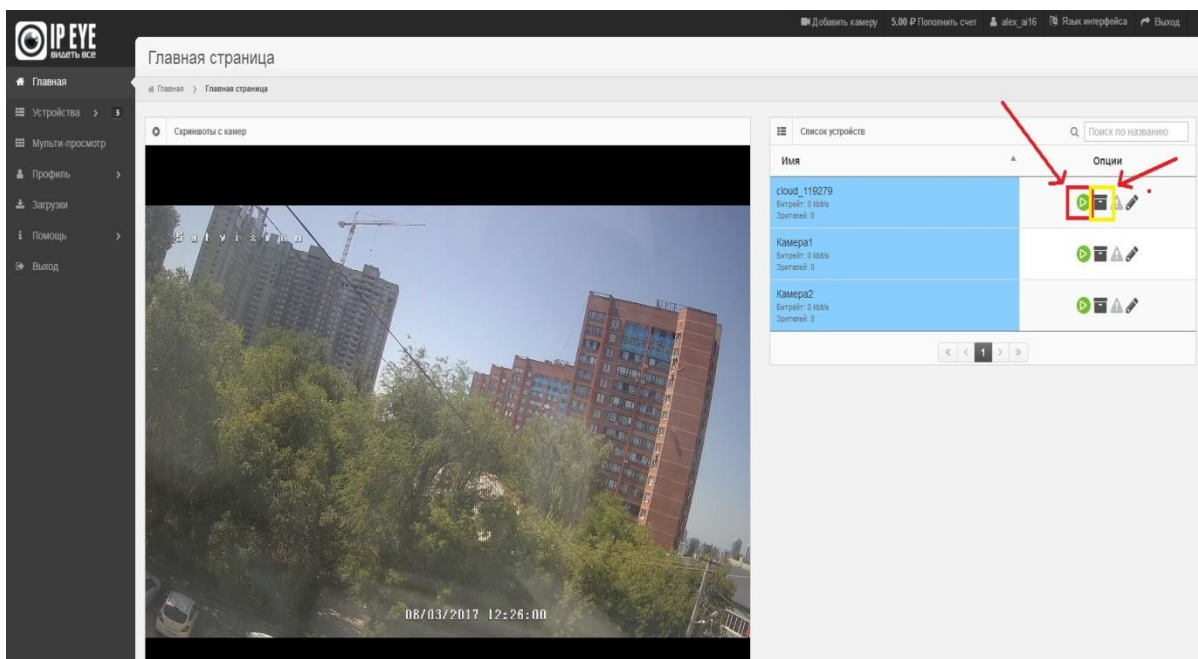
IP EYE
видеть все

Добавить камеру 5.00 ₽ Пополнить счет alex_ai16 Язык интерфейса Выход

Главная страница

Главная
Устройства 3
Мульти-просмотр
Профиль
Загрузки
Помощь
Выход

Главная > Главная страница

Скриншоты с камер

Hikvision

08/03/2017 12:26:00

Список устройств

Поиск по названию

| Имя | Опции |
|---|---|
| cloud_119279 Битрейт: 0 kbit/s Зрителей: 0 | |
| Камера1 Битрейт: 0 kbit/s Зрителей: 0 | |
| Камера2 Битрейт: 0 kbit/s Зрителей: 0 | |

« ‹ 1 › »